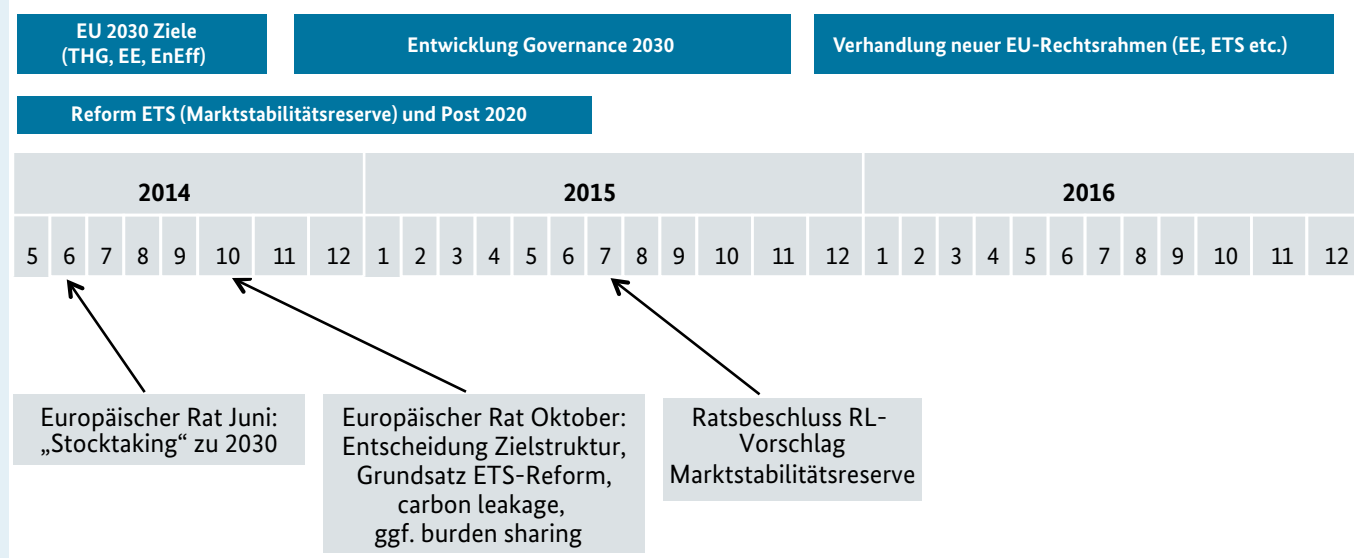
EU 2030 Ziele (THG, EE, EnEff)

Entwicklung Governance 2030

Verhandlung neuer EU-Rechtsrahmen (EE, ETS etc.)

Reform ETS (Marktstabilitätsreserve) und Post 2020

| 2014 | | | | | | | | 2015 | | | | | | | | | | | | 2016 | | | | | | | | | | | |
|---|---|---|---|---|---|---|---|---|---|---|---|---|---|---|---|---|---|---|---|---|---|---|---|---|---|---|---|---|---|---|---|
| 5 | 6 | 7 | 8 | 9 | 10 | 11 | 12 | 1 | 2 | 3 | 4 | 5 | 6 | 7 | 8 | 9 | 10 | 11 | 12 | 1 | 2 | 3 | 4 | 5 | 6 | 7 | 8 | 9 | 10 | 11 | 12 |

Europäischer Rat Juni: „Stocktaking“ zu 2030

Europäischer Rat Oktober: Entscheidung Zielstruktur, Grundsatz ETS-Reform, carbon leakage, ggf. burden sharing

Ratsbeschluss RL-Vorschlag Marktstabilitätsreserve